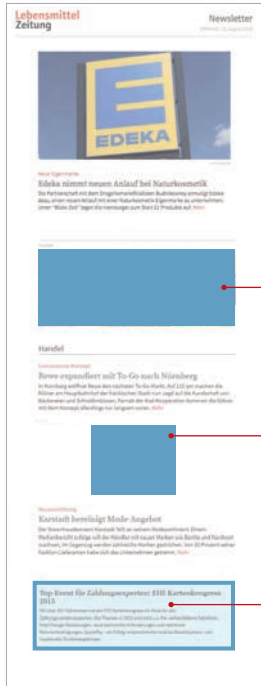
Lebensmittel Zeitung

Newsletter

Edeka nimmt neuen Anlauf bei Naturkosmetik

EDEKA

Handel

Rewe expandiert mit To-Go nach Nürnberg

Karstadt bereinigt Mode-Angebot

Top Event für Zahlungsexperten: EHI Kartenkongress 2015